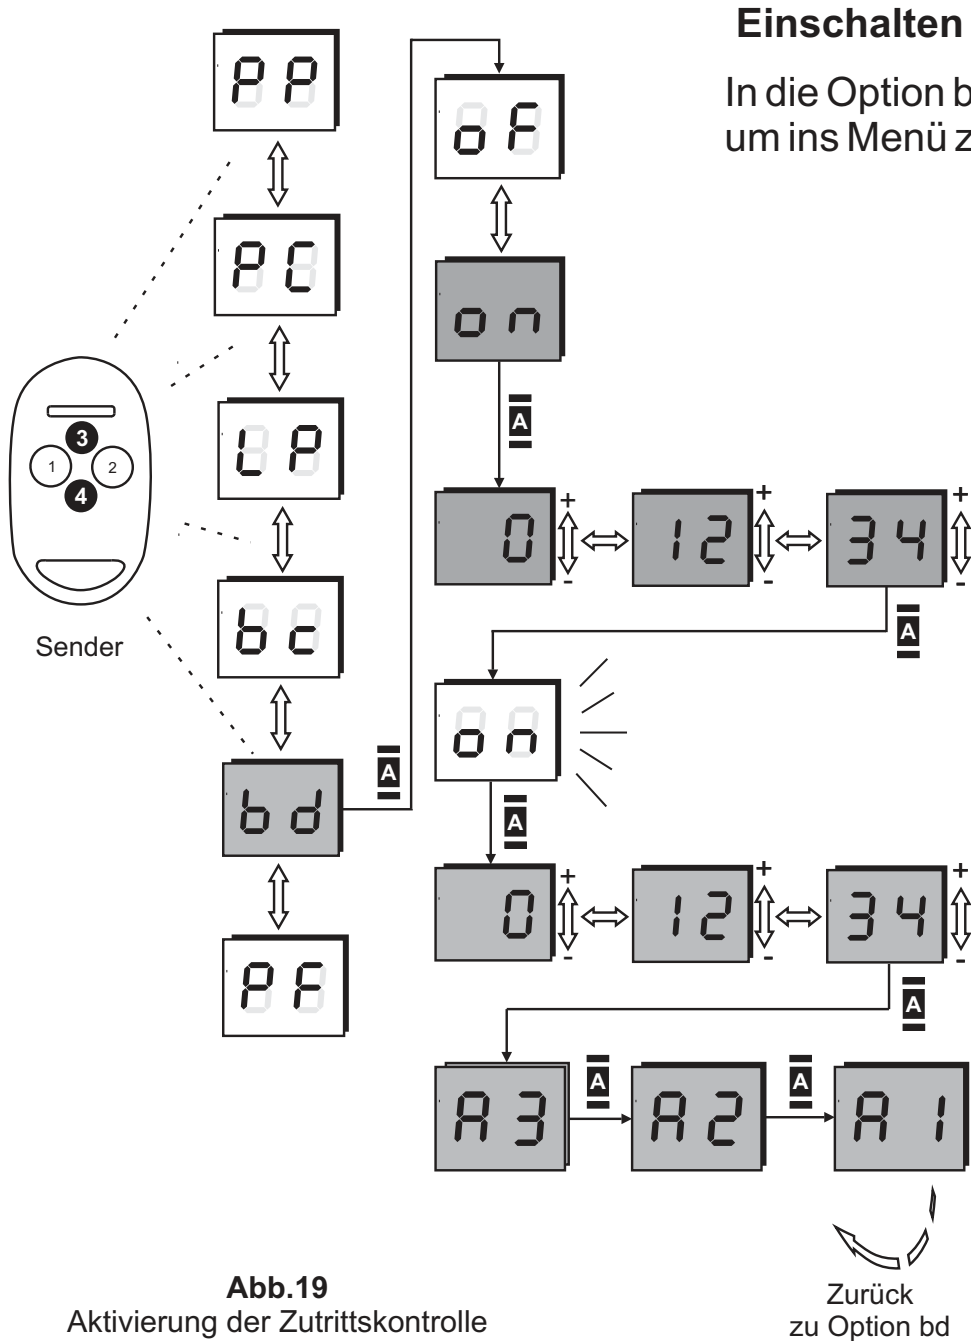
Einschalten

In die Option b
um ins Menü z

PP
PC
LP
bc
bd
PF

3
1
2
4
Sender

A

oF
on
A
0
+
-
12
+
-
34
+
-
A
on
A
0
+
-
12
+
-
34
+
-
A
A3
A
A2
A
A1

Zurück zu Option bd

Abb.19
Aktivierung der Zutrittskontrolle